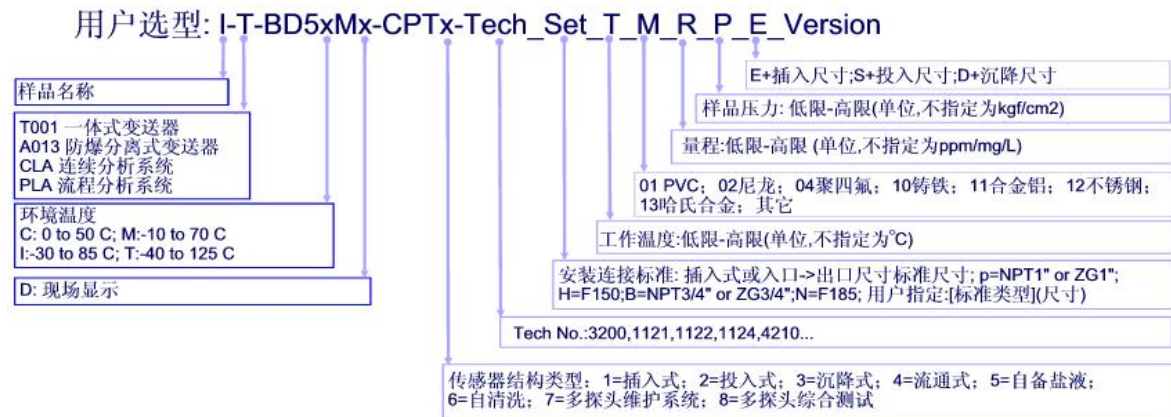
用户选型: I-T-BD5xMx-CPTx-Tech_Set_T_M_R_P_E_Version

E+插入尺寸;S+投入尺寸;D+沉降尺寸

样品压力: 低限-高限(单位,不指定为kgf/cm2)

量程:低限-高限 (单位,不指定为ppm/mg/L)

01 PVC; 02尼龙; 04聚四氟; 10铸铁; 11合金铝; 12不锈钢; 13哈氏合金; 其它

工作温度:低限-高限(单位,不指定为°C)

安装连接标准: 插入式或入口->出口尺寸标准尺寸; p=NPT1" or ZG1"; H=F150;B=NPT3/4" or ZG3/4";N=F185; 用户指定:[标准类型](尺寸)

Tech No.:3200,1121,1122,1124,4210...

传感器结构类型: 1=插入式; 2=投入式; 3=沉降式; 4=流通式; 5=自备盐液; 6=自清洗; 7=多探头维护系统; 8=多探头综合测试

样品名称

T001 一体式变送器
A013 防爆分离式变送器
CLA 连续分析系统
PLA 流程分析系统

环境温度
C: 0 to 50 C; M:-10 to 70 C
I:-30 to 85 C; T:-40 to 125 C

D: 现场显示